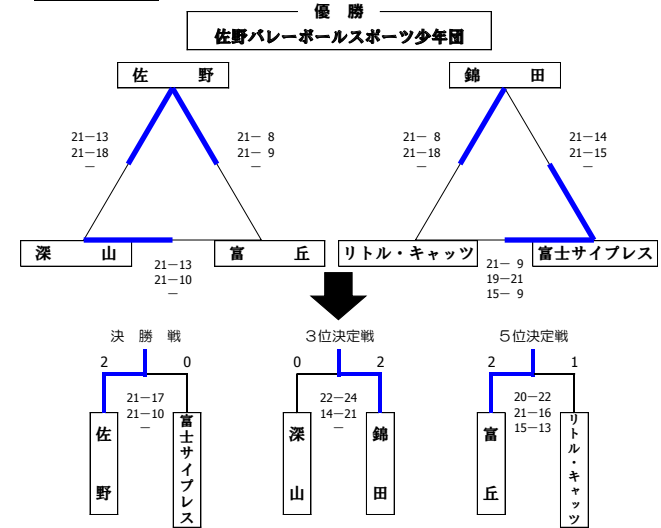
優　勝
佐野バレーボールスポーツ少年団

佐　野

21－13
21－18
－

21－ 8
21－ 9
－

深　山

富　丘

21－13
21－10
－

錦　田

21－ 8
21－18
－

21－14
21－15
－

リトル・キャッツ

富士サイプレス

21－ 9
19－21
15－ 9

決 勝 戦

2　0

21－17
21－10
－

佐野

富士サイプレス

３位決定戦

0　2

22－24
14－21
－

深山

錦田

５位決定戦

2　1

20－22
21－16
15－13

富丘

リトル・キャッツ